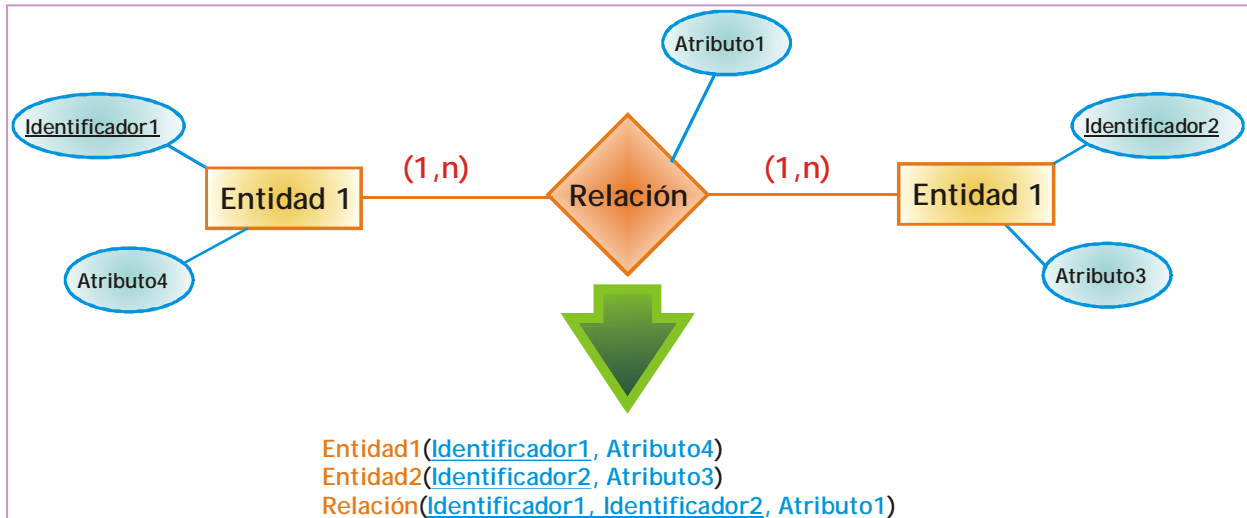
Atributo1

Identificador1

Identificador2

(1,n)

(1,n)

Entidad 1

Relación

Entidad 1

Atributo4

Atributo3

Entidad1(Identificador1, Atributo4)
Entidad2(Identificador2, Atributo3)
Relación(Identificador1, Identificador2, Atributo1)